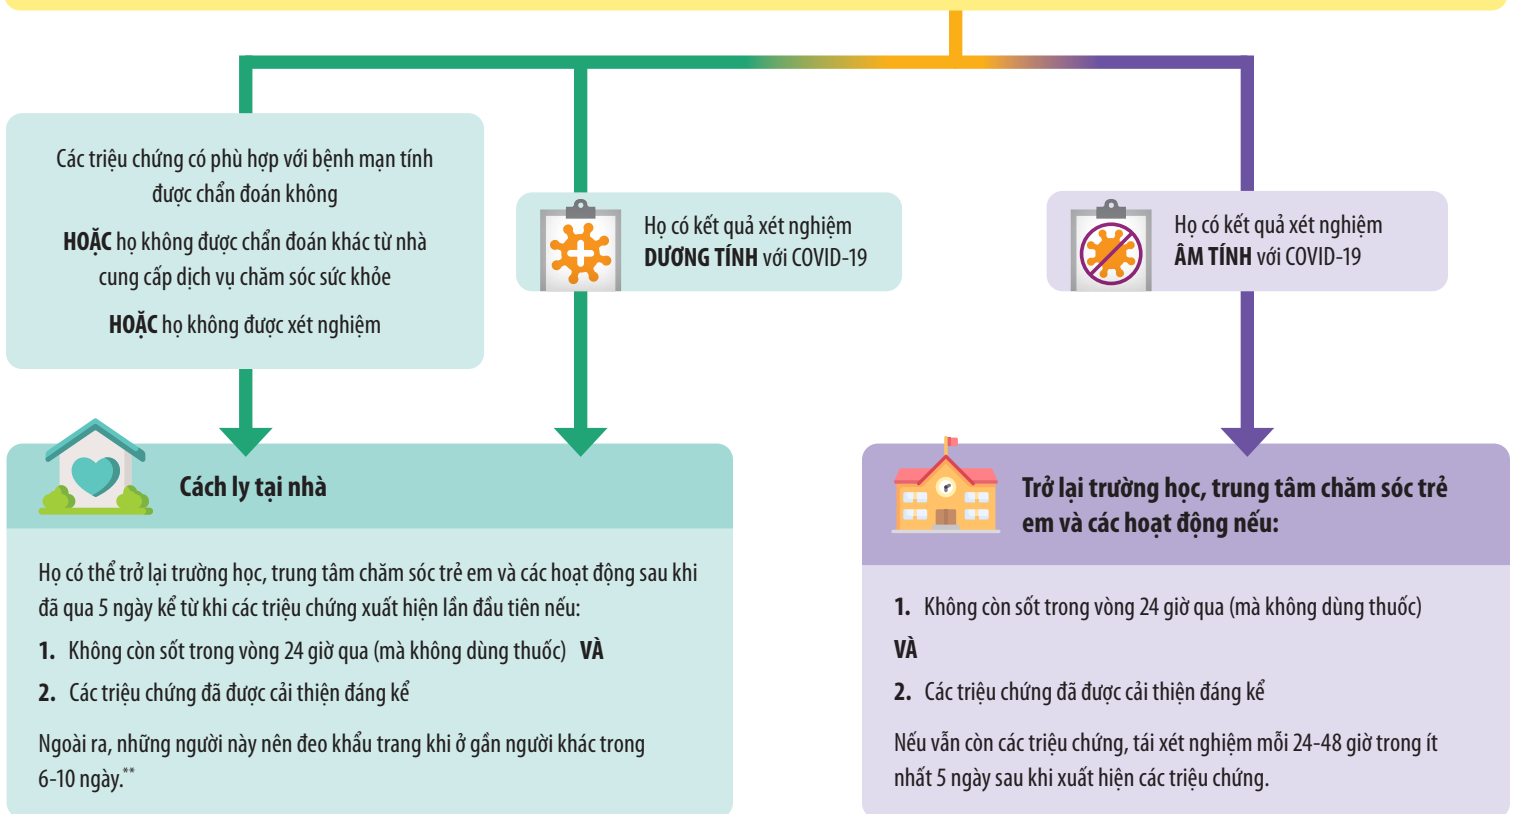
Các triệu chứng có phù hợp với bệnh mạn tính được chẩn đoán không

**HOẶC** họ không được chẩn đoán khác từ nhà cung cấp dịch vụ chăm sóc sức khỏe

**HOẶC** họ không được xét nghiệm

Họ có kết quả xét nghiệm **DƯƠNG TÍNH** với COVID-19

Họ có kết quả xét nghiệm **ÂM TÍNH** với COVID-19

**Cách ly tại nhà**

Họ có thể trở lại trường học, trung tâm chăm sóc trẻ em và các hoạt động sau khi đã qua 5 ngày kể từ khi các triệu chứng xuất hiện lần đầu tiên nếu:

1. Không còn sốt trong vòng 24 giờ qua (mà không dùng thuốc) **VÀ**

2. Các triệu chứng đã được cải thiện đáng kể

Ngoài ra, những người này nên đeo khẩu trang khi ở gần người khác trong 6-10 ngày.**

**Trở lại trường học, trung tâm chăm sóc trẻ em và các hoạt động nếu:**

1. Không còn sốt trong vòng 24 giờ qua (mà không dùng thuốc)

**VÀ**

2. Các triệu chứng đã được cải thiện đáng kể

Nếu vẫn còn các triệu chứng, tái xét nghiệm mỗi 24-48 giờ trong ít nhất 5 ngày sau khi xuất hiện các triệu chứng.